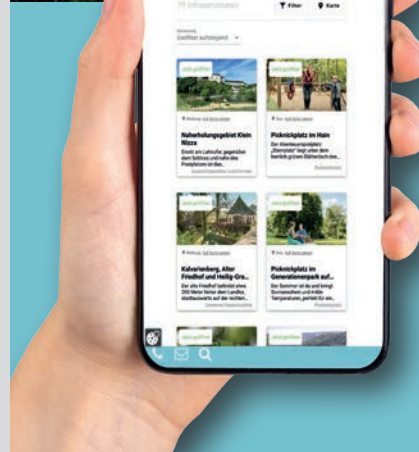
76 Infrastrukturen
Filter
Karte
Sortierung
Geöffnet aufsteigend
Jetzt geöffnet
Naherholungsgebiet Klein Nizza
Direkt am Lahnufer, gegenüber dem Schloss und nahe des Pomplatzes ist der...
Jetzt geöffnet
Picknickplatz im Hain
Der Abenteuerspielplatz „Sternpiste" liegt unter dem Baumbestand im grünen Stadtteil...
Jetzt geöffnet
Kalvarienberg, Alter Friedhof und Heilig-Gra...
Der alte Friedhof befindet etwa 200 Meter hinter dem Landtor, stadtauswärts auf der rechten...
Jetzt geöffnet
Picknickplatz im Generationenpark auf...
Der Sommer ist da und bringt Sonnenschein und milde Temperaturen, perfekt für ein...
Jetzt geöffnet
Jetzt geöffnet